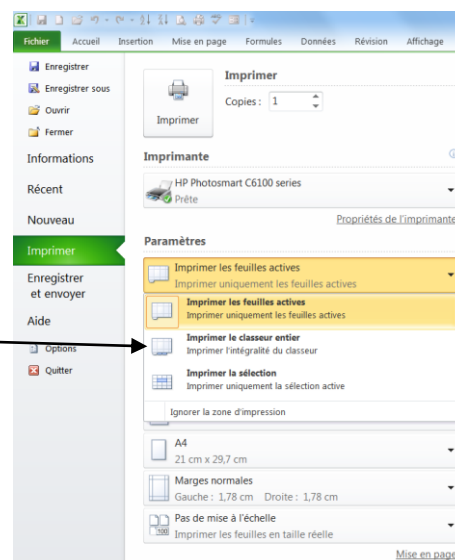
Fichier Accueil Insertion Mise en page Formules Données Révision Affichage

Enregistrer
Enregistrer sous
Ouvrir
Fermer
Informations
Récent
Nouveau
Imprimer
Enregistrer et envoyer
Aide
Options
Quitter

Imprimer
Copies : 1
Imprimer

Imprimante
HP Photosmart C6100 series
Prête
Propriétés de l'imprimante

Paramètres
Imprimer les feuilles actives
Imprimer uniquement les feuilles actives

Imprimer les feuilles actives
Imprimer uniquement les feuilles actives

Imprimer le classeur entier
Imprimer l'intégralité du classeur

Imprimer la sélection
Imprimer uniquement la sélection active

Ignorer la zone d'impression

A4
21 cm x 29,7 cm

Marges normales
Gauche : 1,78 cm Droite : 1,78 cm

Pas de mise à l'échelle
Imprimer les feuilles en taille réelle

Mise en page